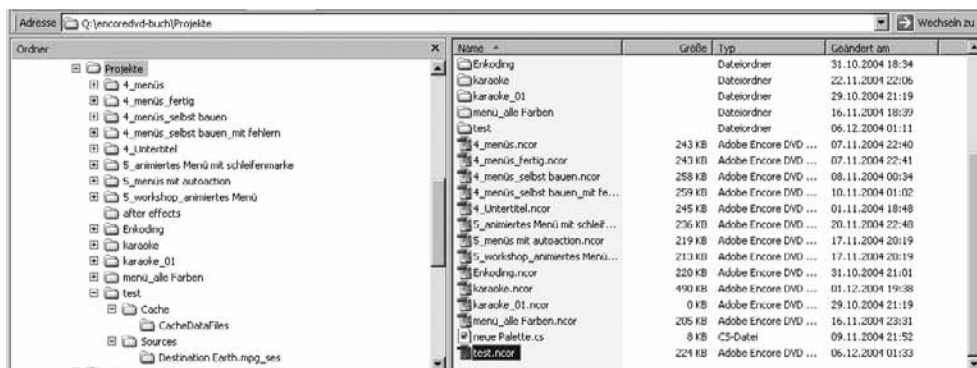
Adresse Q:\encoredvd-buch\Projekte

Wechseln zu

Ordner

Projekte
4_menüs
4_menüs_fertig
4_menüs_selbst bauen
4_menüs_selbst bauen_mit fehlern
4_Untertitel
5_animiertes Menü mit schleifenmarke
5_menüs mit autoaction
5_workshop_animiertes Menü
after effects
Enkoding
karaoke
karaoke_01
menü_alle Farben
test
Cache
CacheDataFiles
Sources
Destination Earth.mpg_ses

| Name | Größe | Typ | Geändert am |
|---|---|---|---|
| Enkoding | | Dateiordner | 31.10.2004 18:34 |
| karaoke | | Dateiordner | 22.11.2004 22:06 |
| karaoke_01 | | Dateiordner | 29.10.2004 21:19 |
| menü_alle Farben | | Dateiordner | 16.11.2004 18:39 |
| test | | Dateiordner | 06.12.2004 01:11 |
| 4_menüs.ncor | 243 KB | Adobe Encore DVD ... | 07.11.2004 22:40 |
| 4_menüs_fertig.ncor | 243 KB | Adobe Encore DVD ... | 07.11.2004 22:41 |
| 4_menüs_selbst bauen.ncor | 258 KB | Adobe Encore DVD ... | 08.11.2004 00:34 |
| 4_menüs_selbst bauen_mit fe... | 259 KB | Adobe Encore DVD ... | 10.11.2004 01:02 |
| 4_Untertitel.ncor | 245 KB | Adobe Encore DVD ... | 01.11.2004 18:48 |
| 5_animiertes Menü mit schleif... | 236 KB | Adobe Encore DVD ... | 20.11.2004 22:40 |
| 5_menüs mit autoaction.ncor | 219 KB | Adobe Encore DVD ... | 17.11.2004 20:19 |
| 5_workshop_animiertes Menü... | 213 KB | Adobe Encore DVD ... | 17.11.2004 20:19 |
| Enkoding.ncor | 220 KB | Adobe Encore DVD ... | 31.10.2004 21:01 |
| karaoke.ncor | 490 KB | Adobe Encore DVD ... | 01.12.2004 19:38 |
| karaoke_01.ncor | 0 KB | Adobe Encore DVD ... | 29.10.2004 21:19 |
| menü_alle Farben.ncor | 205 KB | Adobe Encore DVD ... | 16.11.2004 23:31 |
| neue Palette.cs | 8 KB | CS-Datei | 09.11.2004 21:52 |
| test.ncor | 224 KB | Adobe Encore DVD ... | 06.12.2004 01:33 |